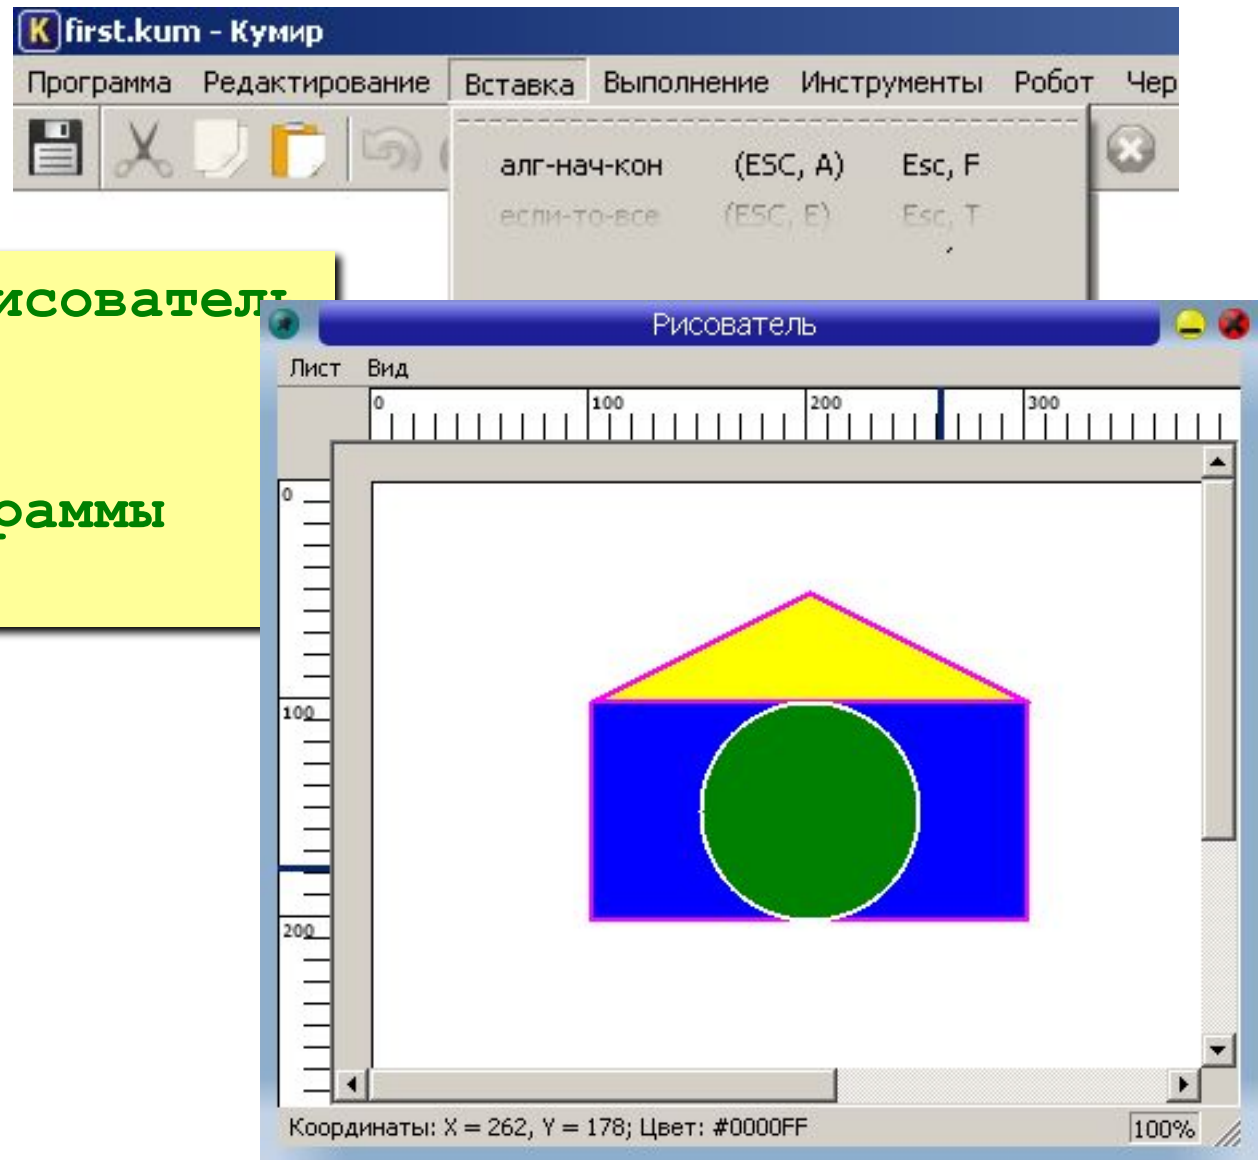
K first.kum - Кумир

Программа Редактирование Вставка Выполнение Инструменты Робот Чер

алг-нач-кон (ESC, A) Esc, F
если-то-все (ESC, E) Esc, T

исовател

раммы

Рисователь

Лист Вид

0 100 200 300

0
100
200

Координаты: X = 262, Y = 178; Цвет: #0000FF 100%